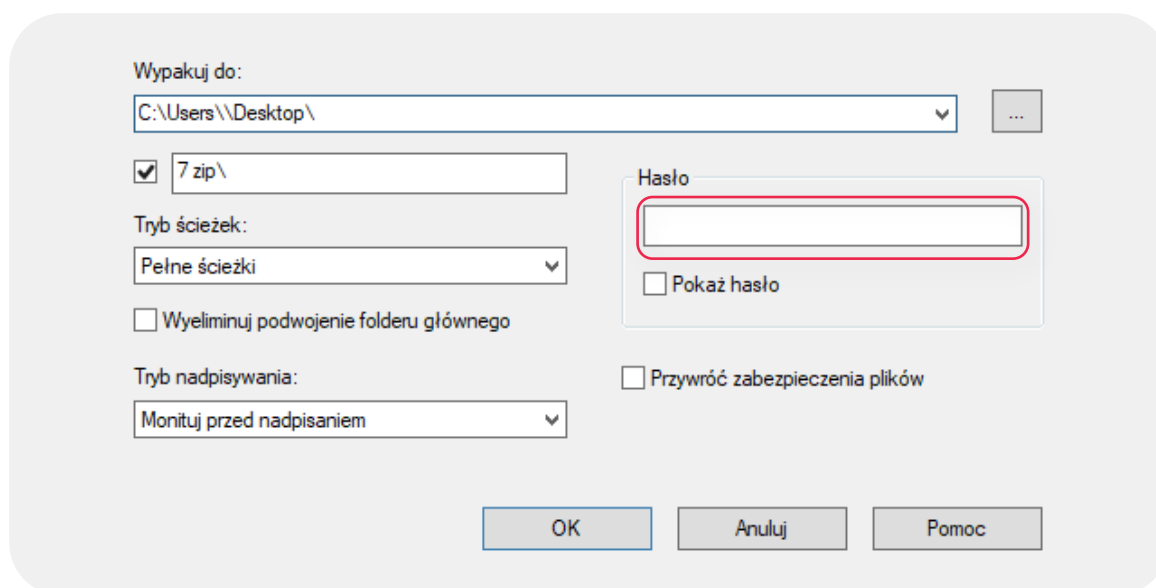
Wypakuj do:

C:\Users\\Desktop\

...

7 zip\

Hasło

Pokaż hasło

Tryb ścieżek:

Pełne ścieżki

Wyeliminuj podwojenie folderu głównego

Tryb nadpisywania:

Monituj przed nadpisaniem

Przywróć zabezpieczenia plików

OK

Anuluj

Pomoc